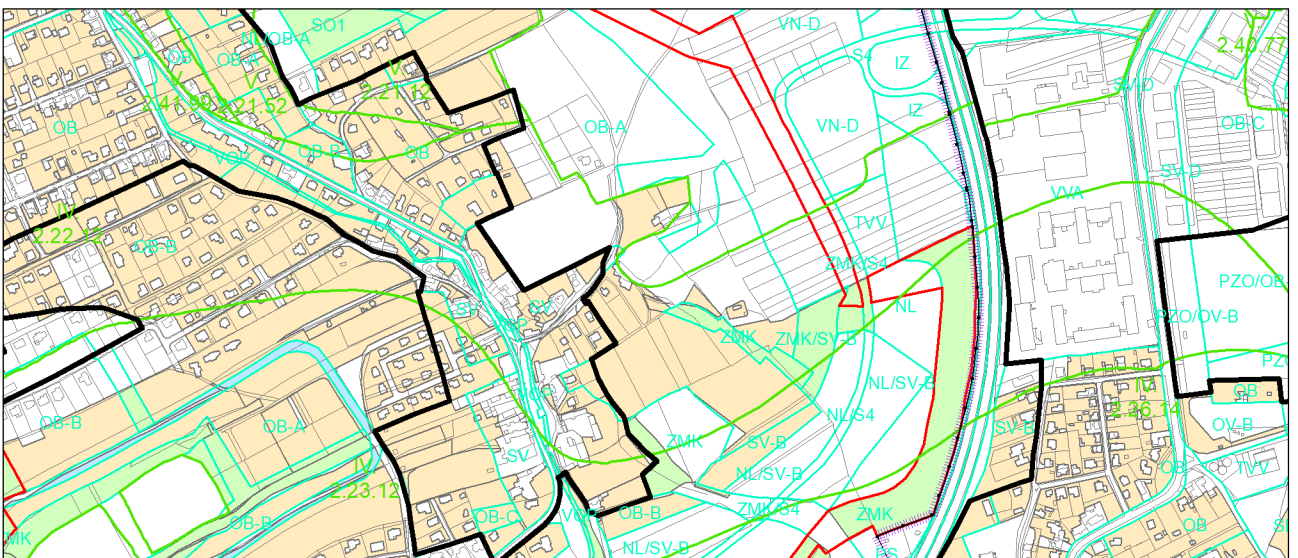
SO1
NL/OB-A
OB
OB-A
V
IV
2.41.98
2.21.52
2.21.12
OB
VSP
OB-B
OB
OB-A
VN-D
S4
IZ
IZ
VN-D
2.40.77
SV-D
OB-C
SV-D
VVA
TVV
IV
2.22.12
OB-B
ZMK/S4
NL
PZO/OB
PZO/OV-B
SV
ZMK
ZMK/SV-B
NL/SV-B
NL/S4
PZ
IV
2.36.14
OB
OV-B
OB-B
OB-A
OB
SV
ZMK
SV-B
NL/SV-B
SV-B
OB
TVV
IV
2.23.12
OB-B
MK
OB-C
VVP
OB-B
ZMK/S4
ZMK
NL/SV-B
OB